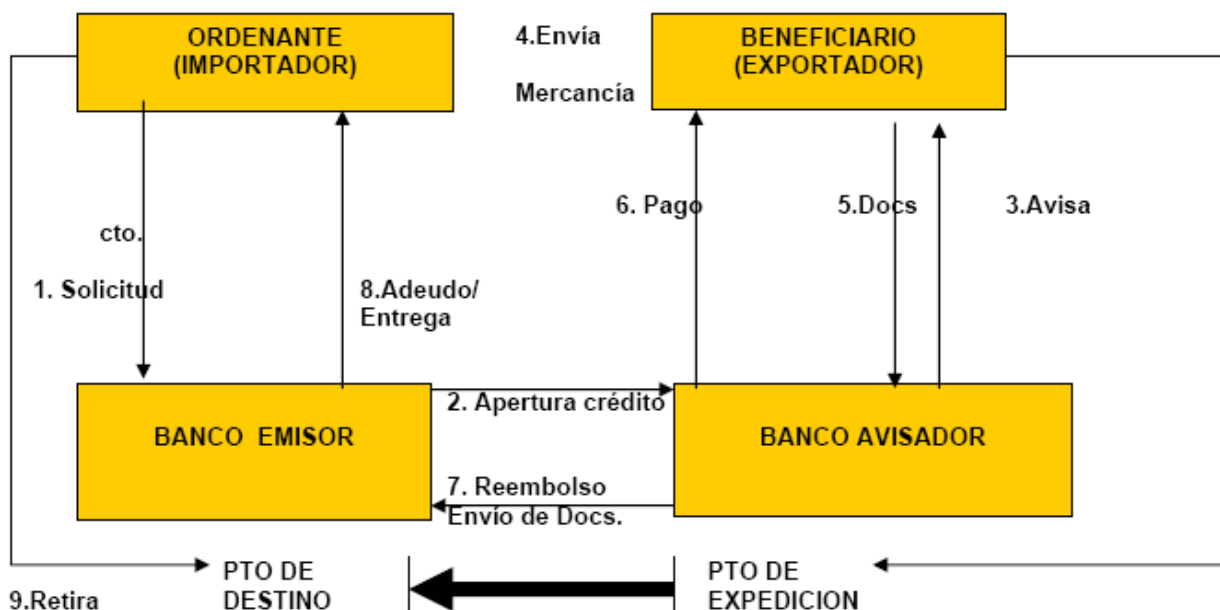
ORDENANTE (IMPORTADOR)

4.Envía

Mercancía

BENEFICIARIO (EXPORTADOR)

cto.

1. Solicitud

8.Adeudo/ Entrega

6. Pago

5.Docs

3.Avisa

BANCO EMISOR

2. Apertura crédito

BANCO AVISADOR

7. Reembolso Envío de Docs.

9.Retira

PTO DE DESTINO

PTO DE EXPEDICION